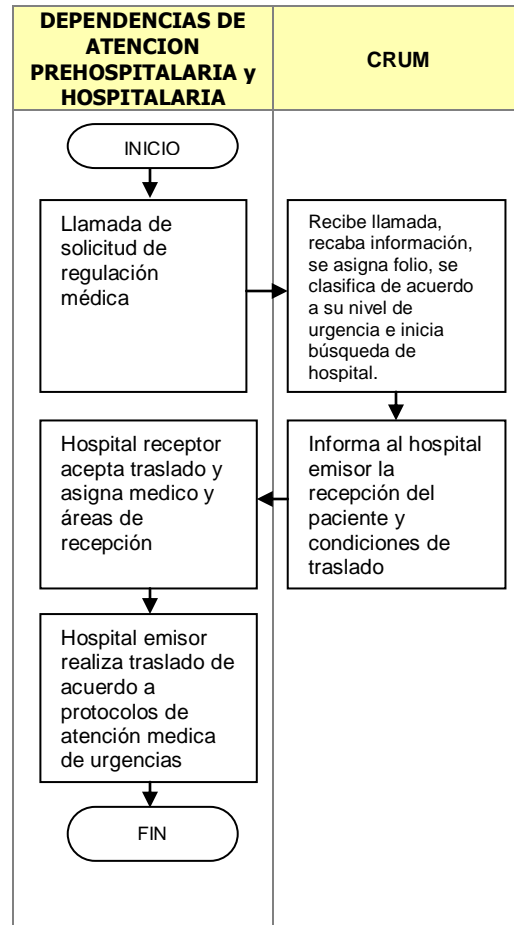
DEPENDENCIAS DE ATENCION PREHOSPITALARIA y HOSPITALARIA

CRUM

INICIO

Llamada de solicitud de regulación médica

Recibe llamada, recaba información, se asigna folio, se clasifica de acuerdo a su nivel de urgencia e inicia búsqueda de hospital.

Informa al hospital emisor la recepción del paciente y condiciones de traslado

Hospital receptor acepta traslado y asigna medico y áreas de recepción

Hospital emisor realiza traslado de acuerdo a protocolos de atención medica de urgencias

FIN